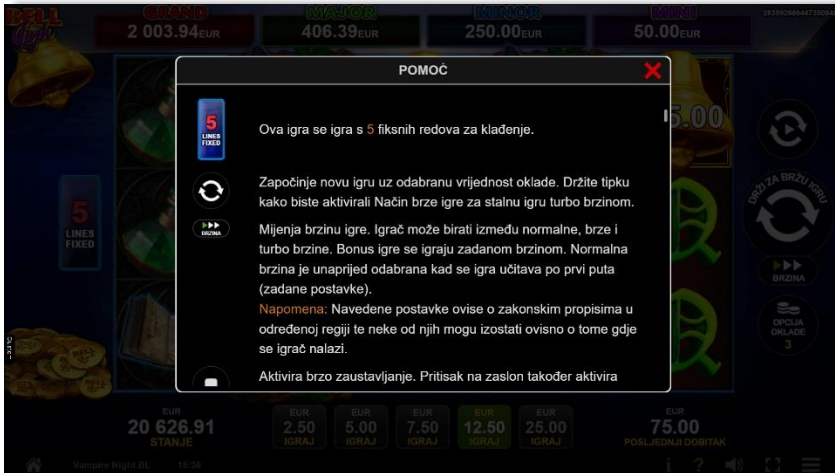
BELL Link

GRAND 2 003.94EUR

MAJOR 406.39EUR

MINOR 250.00EUR

MINI 50.00EUR

POMOĆ

5 LINES FIXED

Ova igra se igra s 5 fiksnih redova za klađenje.

Započinje novu igru uz odabranu vrijednost oklade. Držite tipku kako biste aktivirali Način brze igre za stalnu igru turbo brzinom.

BRZINA

Mijenja brzinu igre. Igrač može birati između normalne, brze i turbo brzine. Bonus igre se igraju zadanom brzinom. Normalna brzina je unaprijed odabrana kad se igra učitava po prvi puta (zadane postavke).

Napomena: Navedene postavke ovise o zakonskim propisima u određenoj regiji te neke od njih mogu izostati ovisno o tome gdje se igrač nalazi.

Aktivira brzo zaustavljanje. Pritisak na zaslon također aktivira

5 LINES FIXED

75.00

DRŽI ZA BRZU IGRU

BRZINA

OPCIJA OKLADE 3

EUR 20 626.91 STANJE

EUR 2.50 IGRAJ

EUR 5.00 IGRAJ

EUR 7.50 IGRAJ

EUR 12.50 IGRAJ

EUR 25.00 IGRAJ

EUR 75.00 POSLJEDNJI DOBITAK

Vampire Night BL 15:38